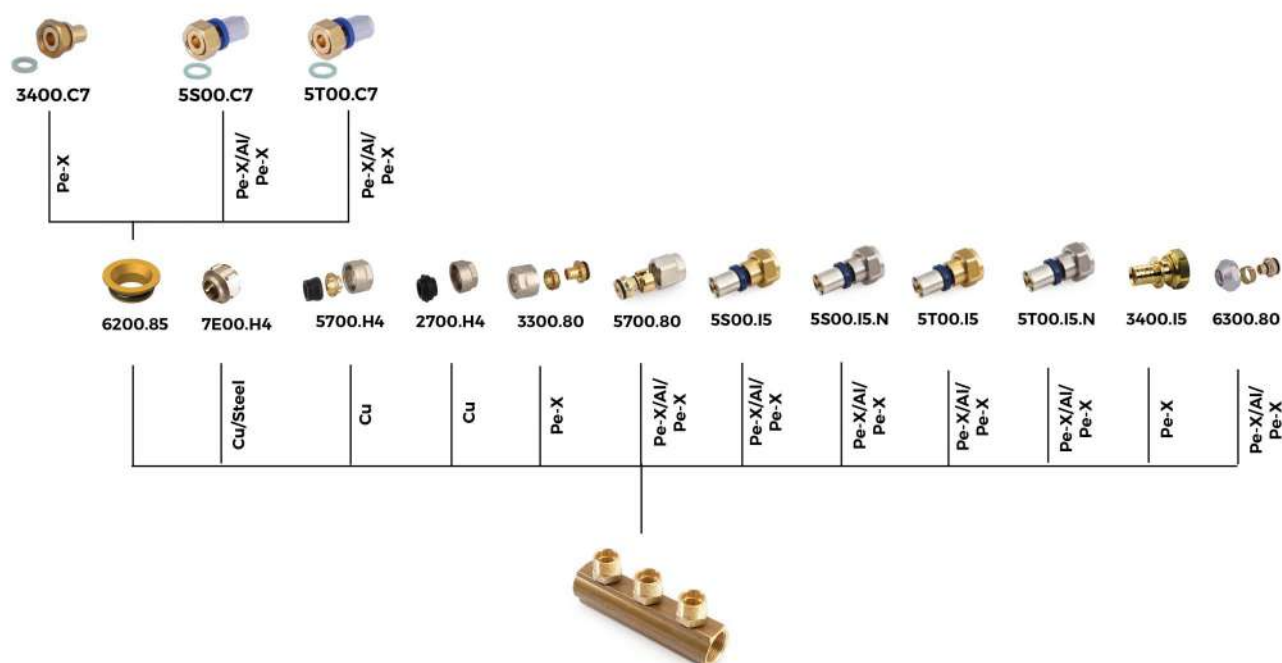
3400.C7
5S00.C7
5T00.C7

Pe-X
Pe-X/Al/Pe-X
Pe-X/Al/Pe-X

6200.85
7E00.H4
5700.H4
2700.H4
3300.80
5700.80
5S00.I5
5S00.I5.N
5T00.I5
5T00.I5.N
3400.I5
6300.80

Cu/Steel
Cu
Cu
Pe-X
Pe-X/Al/Pe-X
Pe-X/Al/Pe-X
Pe-X/Al/Pe-X
Pe-X/Al/Pe-X
Pe-X/Al/Pe-X
Pe-X
Pe-X/Al/Pe-X